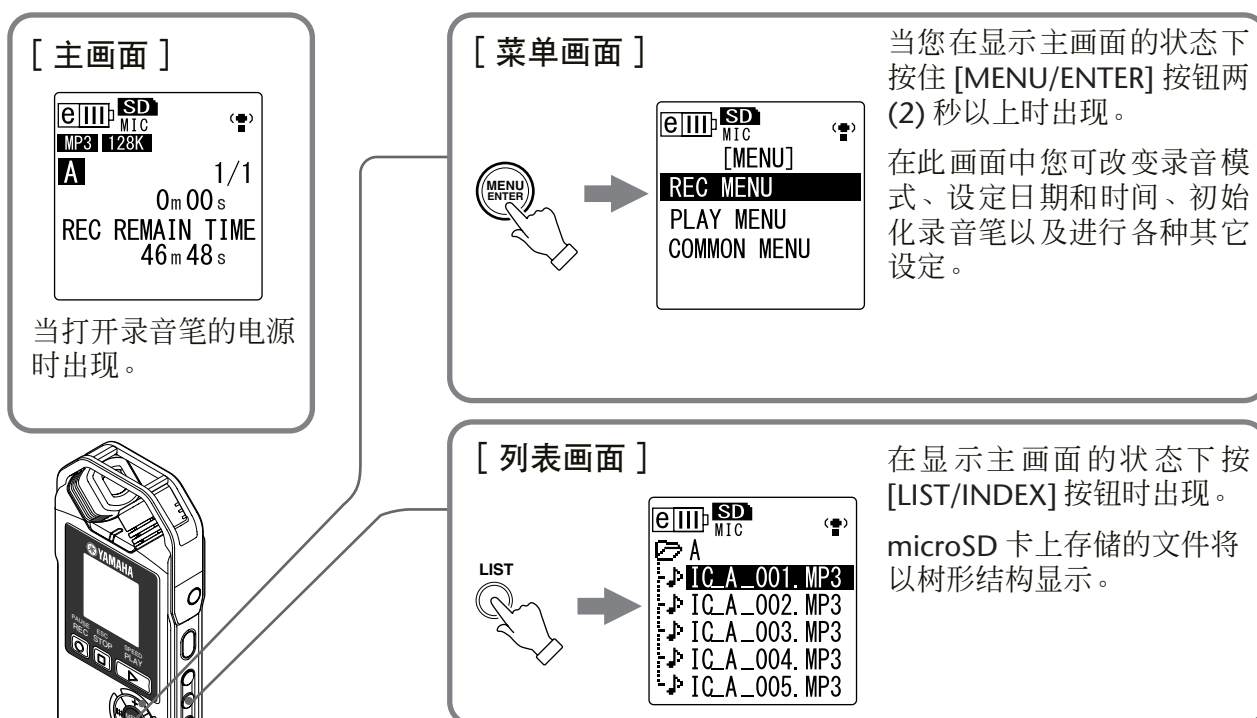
[ 主画面 ]

SD MIC
MP3 128K
A 1/1
0m 00s
REC REMAIN TIME
46m 48s

当打开录音笔的电源时出现。

YAMAHA
PAUSE REC
ESC STOP
SPEED PLAY

[ 菜单画面 ]

MENU ENTER

SD MIC
[MENU]
REC MENU
PLAY MENU
COMMON MENU

当您在显示主画面的状态下按住 [MENU/ENTER] 按钮两 (2) 秒以上时出现。

在此画面中您可改变录音模式、设定日期和时间、初始化录音笔以及进行各种其它设定。

[ 列表画面 ]

LIST

SD MIC
A
IC_A_001. MP3
IC_A_002. MP3
IC_A_003. MP3
IC_A_004. MP3
IC_A_005. MP3

在显示主画面的状态下按 [LIST/INDEX] 按钮时出现。

microSD 卡上存储的文件将以树形结构显示。